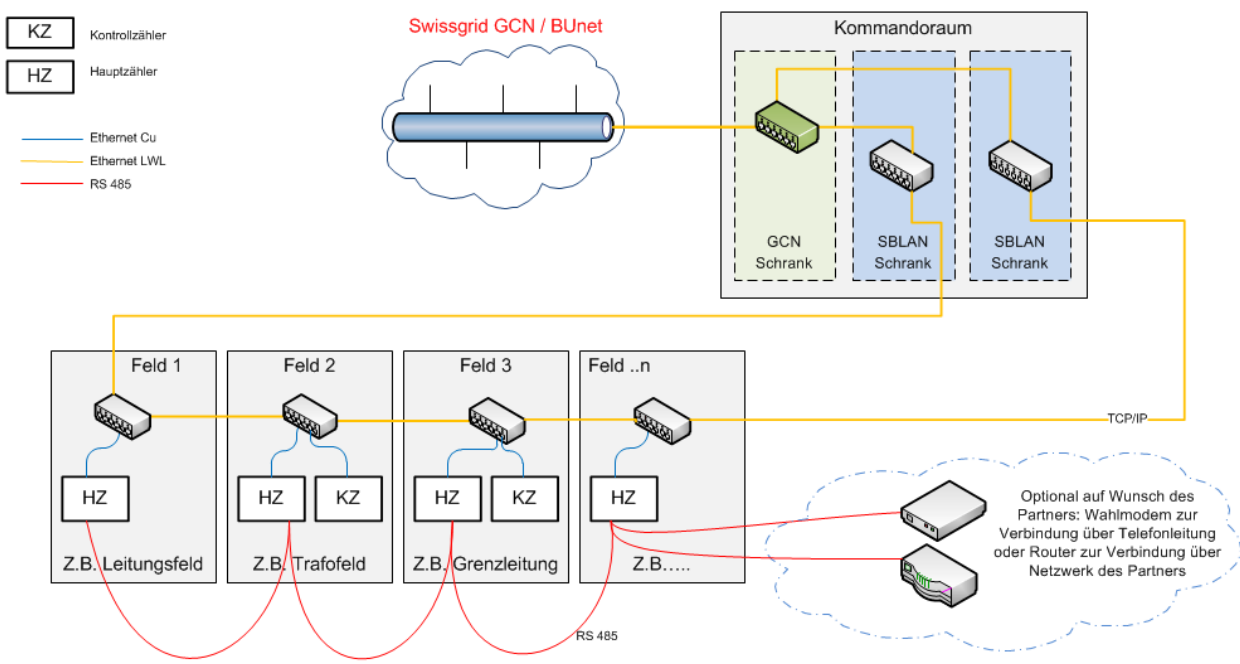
KZ Kontrollzähler

HZ Hauptzähler

Ethernet Cu

Ethernet LWL

RS 485

Swissgrid GCN / BUnet

Kommandoraum

GCN Schrank

SBLAN Schrank

SBLAN Schrank

Feld 1

HZ

Z.B. Leitungsfeld

Feld 2

HZ

KZ

Z.B. Trafofeld

Feld 3

HZ

KZ

Z.B. Grenzleitung

Feld ..n

HZ

Z.B.....

TCP/IP

Optional auf Wunsch des Partners: Wahlmodem zur Verbindung über Telefonleitung oder Router zur Verbindung über Netzwerk des Partners

RS 485